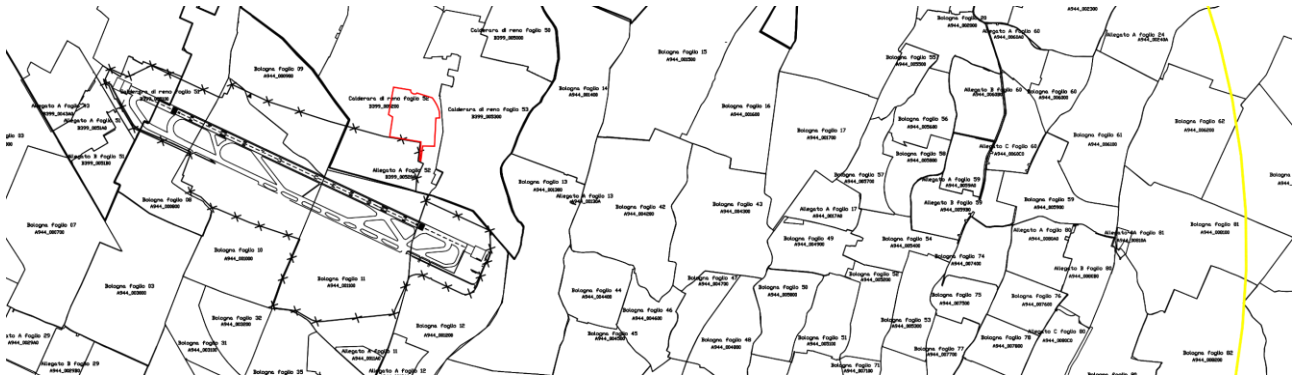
Calderara di reno Foglio 52
B399_005200

Bologna Foglio 15
A944_001500

Bologna Foglio 09
A944_000900

Calderara di reno Foglio 51

Allegato A Foglio 23

Allegato A Foglio 51

Calderara di reno Foglio 52
B399_005200

Calderara di reno Foglio 53
B399_005300

Bologna Foglio 14
A944_001400

Bologna Foglio 16
A944_001600

Allegato B Foglio 51

Allegato A Foglio 52
B399_005200

Bologna Foglio 13
A944_001300

Allegato A Foglio 13

Bologna Foglio 08
A944_000800

Bologna Foglio 07
A944_000700

Bologna Foglio 42
A944_004200

Bologna Foglio 43
A944_004300

Bologna Foglio 10
A944_001000

Bologna Foglio 11
A944_001100

Bologna Foglio 03
A944_000300

Bologna Foglio 44
A944_004400

Bologna Foglio 46
A944_004600

Bologna Foglio 47
A944_004700

Bologna Foglio 45

Bologna Foglio 32
A944_003200

Bologna Foglio 12
A944_001200

Allegato A Foglio 29

Bologna Foglio 31
A944_003100

Allegato B Foglio 29

Allegato A Foglio 11

Allegato A Foglio 12

Bologna Foglio 35

Bologna Foglio 48
A944_004800

Bologna Foglio 17
A944_001700

Bologna Foglio 57
A944_005700

Allegato A Foglio 17
A944_001700

Bologna Foglio 49
A944_004900

Bologna Foglio 50
A944_005000

Bologna Foglio 51
A944_005100

Bologna Foglio 52
A944_005200

Bologna Foglio 71

Bologna Foglio 55
A944_005500

Bologna Foglio 56
A944_005600

Bologna Foglio 58
A944_005800

Bologna Foglio 54
A944_005400

Bologna Foglio 53
A944_005300

Bologna Foglio 77

Allegato A Foglio 60

Bologna Foglio 60
A944_006000

Allegato C Foglio 62

Allegato A Foglio 59

Allegato B Foglio 59

Bologna Foglio 74
A944_007400

Bologna Foglio 75
A944_007500

Bologna Foglio 78
A944_007800

Allegato A Foglio 60

Allegato A Foglio 24

Bologna Foglio 61
A944_006100

Bologna Foglio 62
A944_006200

Bologna Foglio 59
A944_005900

Allegato A Foglio 80

Allegato A Foglio 81

Bologna Foglio 81
A944_008100

Allegato B Foglio 80

Bologna Foglio 76
A944_007600

Allegato C Foglio 80

Bologna Foglio 82
A944_008200